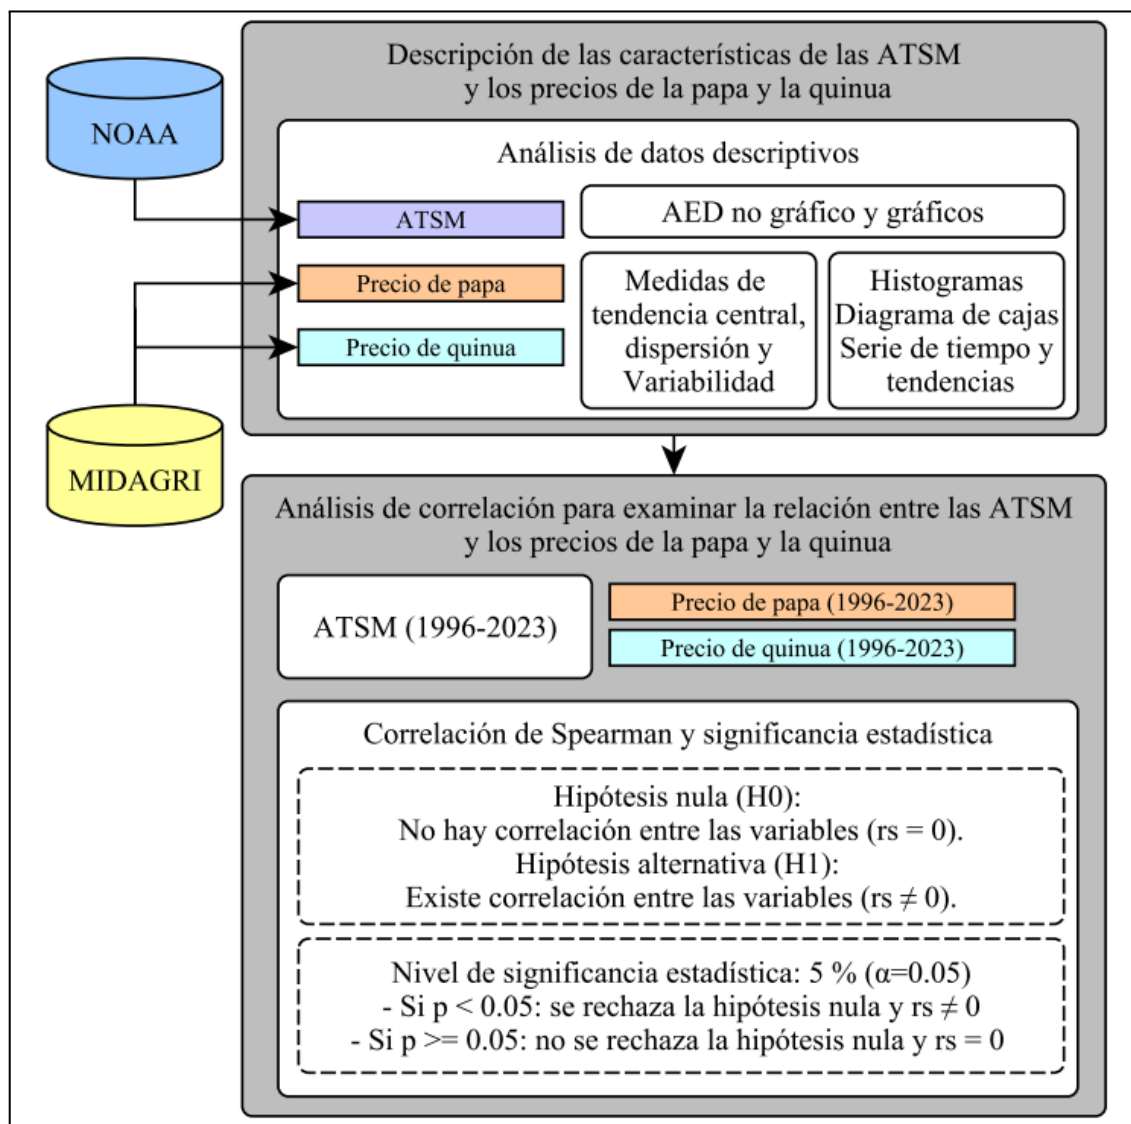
NOAA

MIDAGRI

Descripción de las características de las ATSM y los precios de la papa y la quinua

Análisis de datos descriptivos

ATSM

Precio de papa

Precio de quinua

AED no gráfico y gráficos

Medidas de tendencia central, dispersión y Variabilidad

Histogramas Diagrama de cajas Serie de tiempo y tendencias

Análisis de correlación para examinar la relación entre las ATSM y los precios de la papa y la quinua

ATSM (1996-2023)

Precio de papa (1996-2023)

Precio de quinua (1996-2023)

Correlación de Spearman y significancia estadística

Hipótesis nula (H0):
No hay correlación entre las variables (rs = 0).
Hipótesis alternativa (H1):
Existe correlación entre las variables (rs $\neq$ 0).

Nivel de significancia estadística: 5 % ($\alpha$=0.05)
- Si p < 0.05: se rechaza la hipótesis nula y rs $\neq$ 0
- Si p >= 0.05: no se rechaza la hipótesis nula y rs = 0